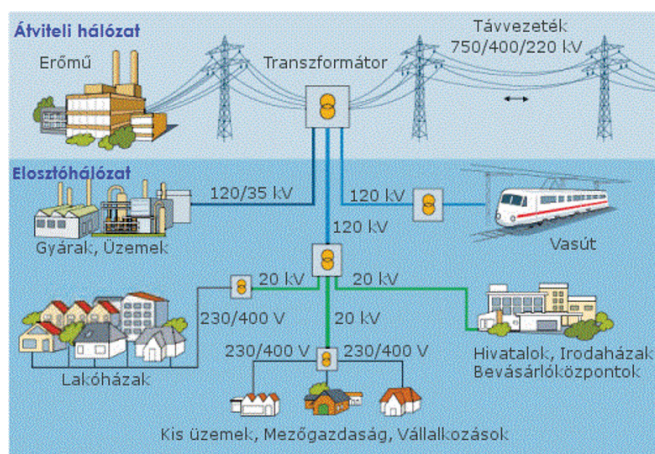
Átviteli hálózat

Erőmű

Transzformátor

Távvezeték
750/400/220 kV

Elosztóhálózat

120/35 kV

120 kV

120 kV

Gyárak, Üzemek

Vasút

20 kV

20 kV

230/400 V

20 kV

230/400 V

230/400 V

Hivatalok, Irodaházak
Bevásárlóközpontok

Lakóházak

Kis üzemek, Mezőgazdaság, Vállalkozások